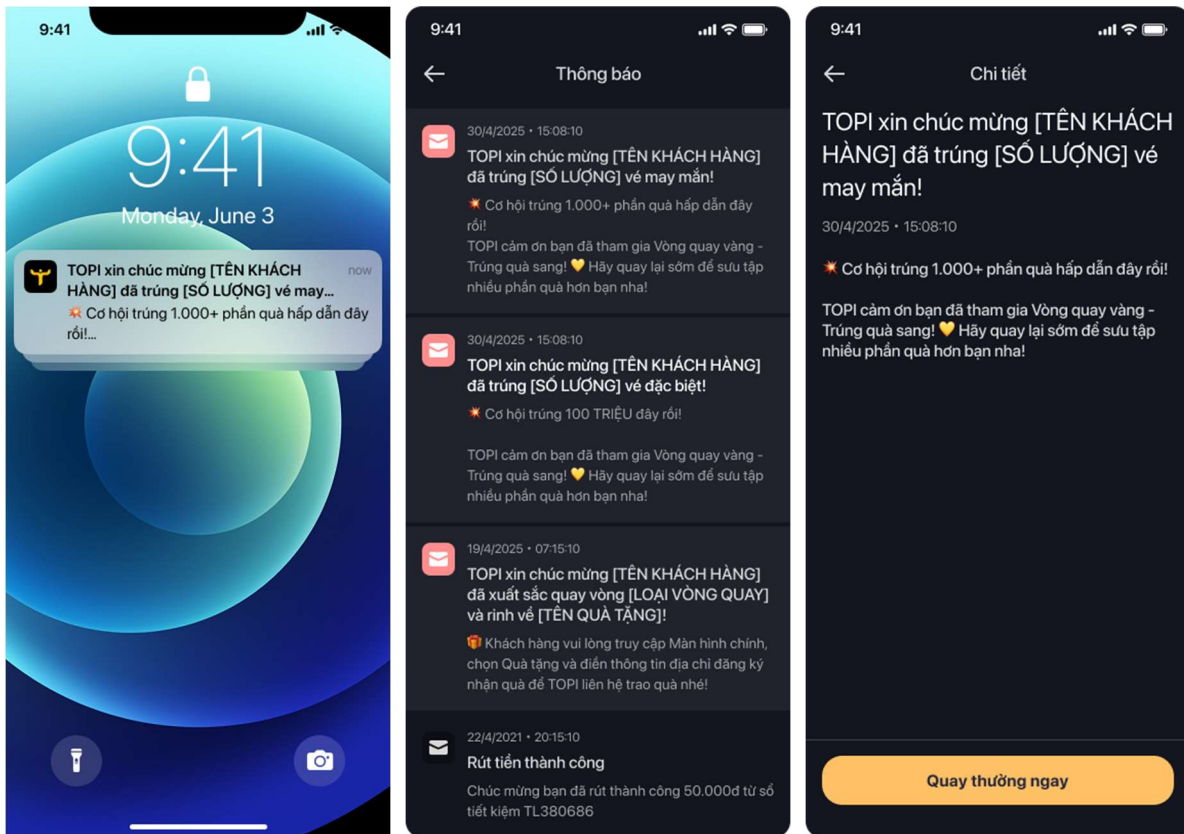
9:41

9:41

Monday, June 3

TOPI xin chúc mừng [TÊN KHÁCH HÀNG] đã trúng [SỐ LƯỢNG] vé may...
now
💥 Cơ hội trúng 1.000+ phần quà hấp dẫn đây rồi!...

9:41

Thông báo

30/4/2025 • 15:08:10
TOPI xin chúc mừng [TÊN KHÁCH HÀNG] đã trúng [SỐ LƯỢNG] vé may mắn!
💥 Cơ hội trúng 1.000+ phần quà hấp dẫn đây rồi!
TOPI cảm ơn bạn đã tham gia Vòng quay vàng - Trúng quà sang! 💛 Hãy quay lại sớm để sưu tập nhiều phần quà hơn bạn nha!

30/4/2025 • 15:08:10
TOPI xin chúc mừng [TÊN KHÁCH HÀNG] đã trúng [SỐ LƯỢNG] vé đặc biệt!
💥 Cơ hội trúng 100 TRIỆU đây rồi!

TOPI cảm ơn bạn đã tham gia Vòng quay vàng - Trúng quà sang! 💛 Hãy quay lại sớm để sưu tập nhiều phần quà hơn bạn nha!

19/4/2025 • 07:15:10
TOPI xin chúc mừng [TÊN KHÁCH HÀNG] đã xuất sắc quay vòng [LOẠI VÒNG QUAY] và rinh về [TÊN QUÀ TẶNG]!
🎁 Khách hàng vui lòng truy cập Màn hình chính, chọn Quà tặng và điền thông tin địa chỉ đăng ký nhận quà để TOPI liên hệ trao quà nhé!

22/4/2021 • 20:15:10
Rút tiền thành công
Chúc mừng bạn đã rút thành công 50.000đ từ sổ tiết kiệm TL380686

9:41

Chi tiết

TOPI xin chúc mừng [TÊN KHÁCH HÀNG] đã trúng [SỐ LƯỢNG] vé may mắn!

30/4/2025 • 15:08:10

💥 Cơ hội trúng 1.000+ phần quà hấp dẫn đây rồi!

TOPI cảm ơn bạn đã tham gia Vòng quay vàng - Trúng quà sang! 💛 Hãy quay lại sớm để sưu tập nhiều phần quà hơn bạn nha!

Quay thưởng ngay